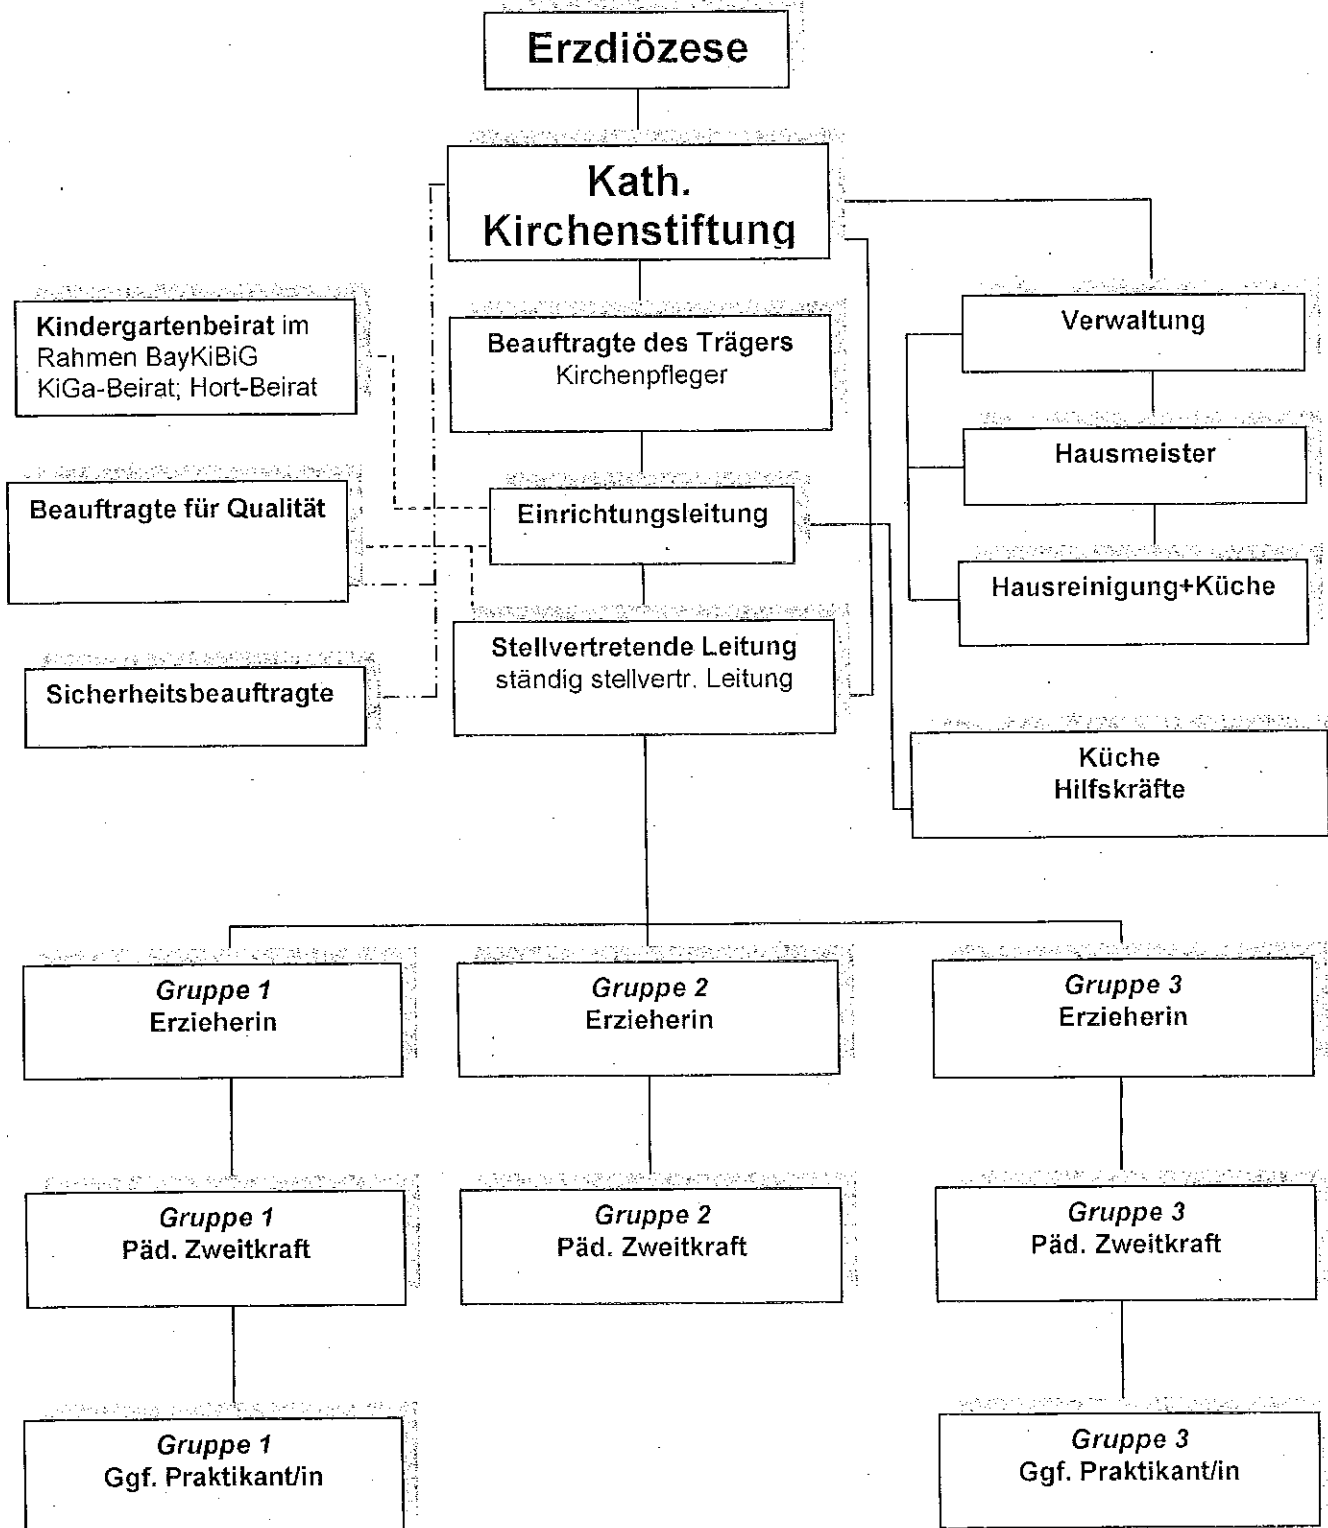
Erzdiözese

Kath. Kirchenstiftung

Kindergartenbeirat im Rahmen BayKiBiG KiGa-Beirat; Hort-Beirat

Beauftragte des Trägers
Kirchenpfleger

Verwaltung

Hausmeister

Beauftragte für Qualität

Einrichtungsleitung

Hausreinigung+Küche

Sicherheitsbeauftragte

Stellvertretende Leitung
ständig stellvertr. Leitung

Küche
Hilfskräfte

Gruppe 1
Erzieherin

Gruppe 2
Erzieherin

Gruppe 3
Erzieherin

Gruppe 1
Päd. Zweitkraft

Gruppe 2
Päd. Zweitkraft

Gruppe 3
Päd. Zweitkraft

Gruppe 1
Ggf. Praktikant/in

Gruppe 3
Ggf. Praktikant/in